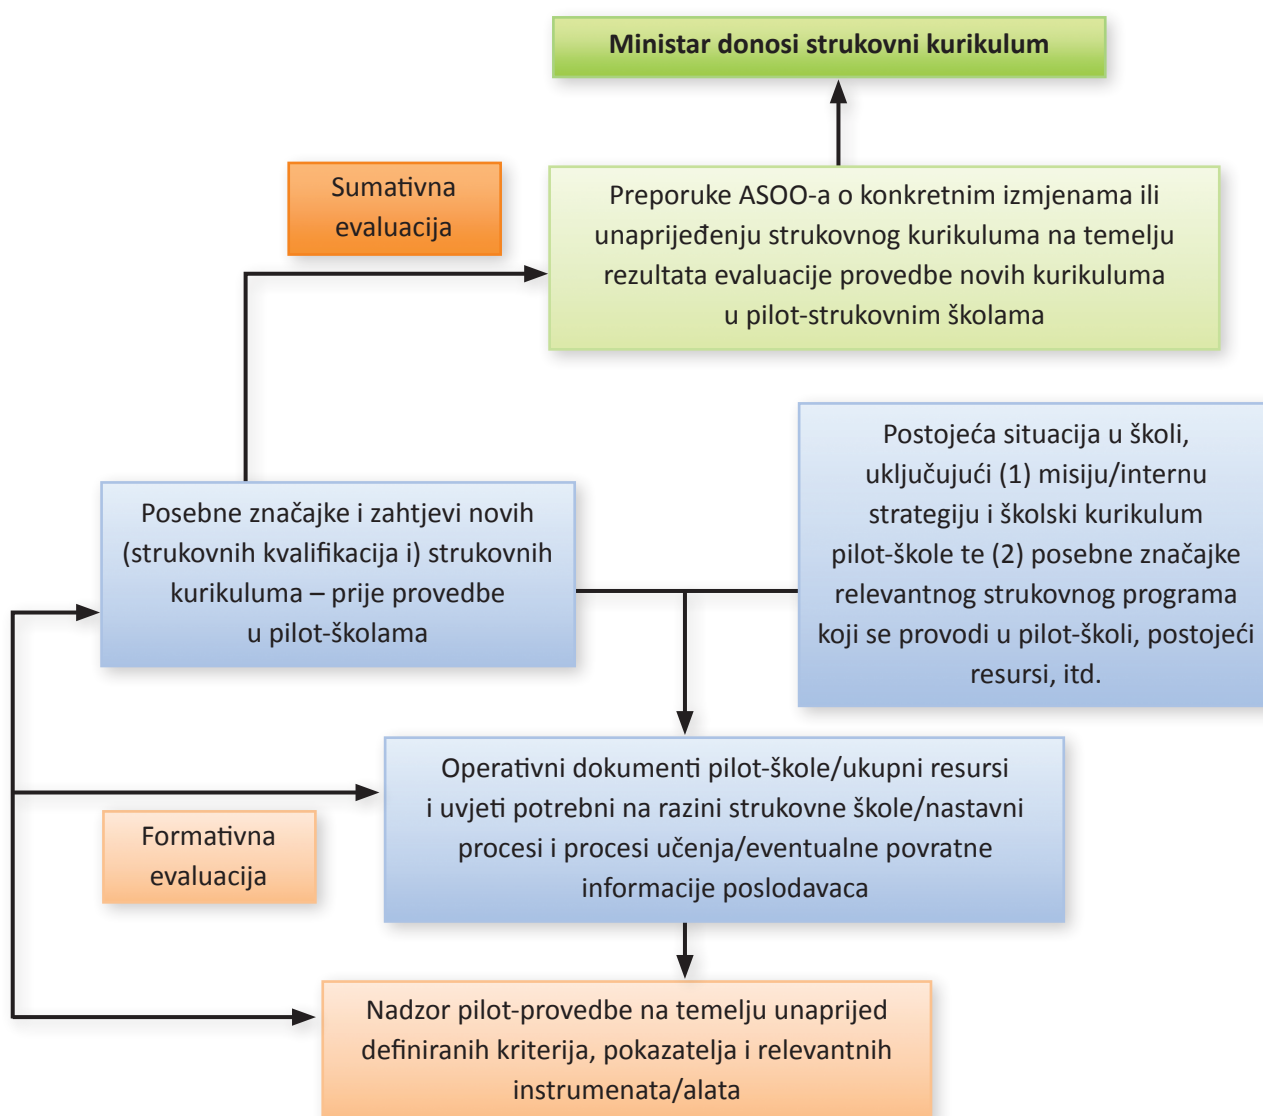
Ministar donosi strukovni kurikulum

Sumativna evaluacija

Preporuke ASOO-a o konkretnim izmjenama ili unaprijeđenju strukovnog kurikuluma na temelju rezultata evaluacije provedbe novih kurikuluma u pilot-strukovnim školama

Posebne značajke i zahtjevi novih (strukovnih kvalifikacija i) strukovnih kurikuluma – prije provedbe u pilot-školama

Postojeća situacija u školi, uključujući (1) misiju/internu strategiju i školski kurikulum pilot-škole te (2) posebne značajke relevantnog strukovnog programa koji se provodi u pilot-školi, postojeći resursi, itd.

Operativni dokumenti pilot-škole/ukupni resursi i uvjeti potrebni na razini strukovne škole/nastavni procesi i procesi učenja/eventualne povratne informacije poslodavaca

Formativna evaluacija

Nadzor pilot-provedbe na temelju unaprijed definiranih kriterija, pokazatelja i relevantnih instrumenata/alata